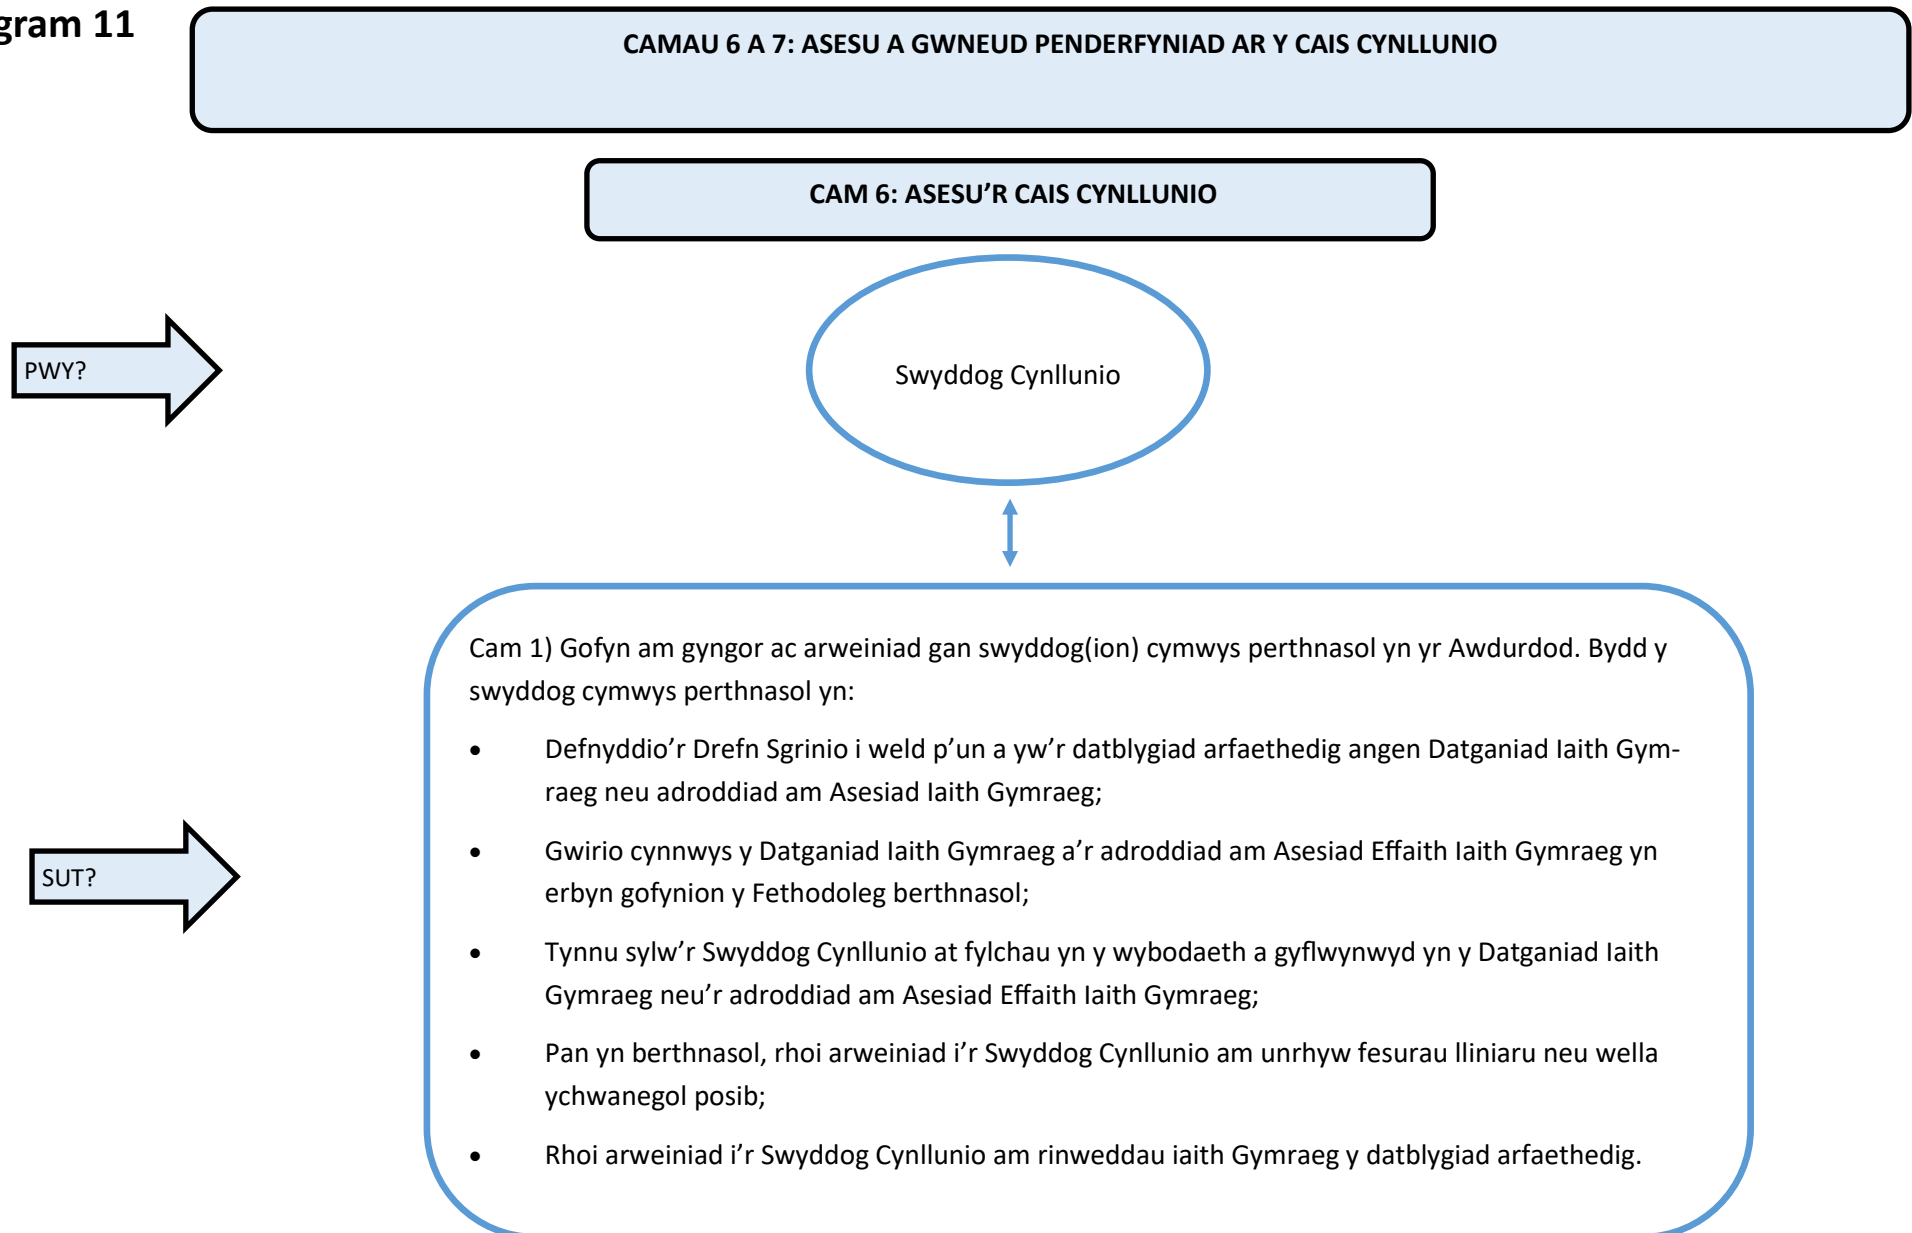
gram 11

CAMAU 6 A 7: ASESU A GWNEUD PENDERFYNIAD AR Y CAIS CYNLLUNIO

CAM 6: ASESU'R CAIS CYNLLUNIO

PWY?

Swyddog Cynllunio

SUT?

Cam 1) Gofyn am gyngor ac arweiniad gan swyddog(ion) cymwys perthnasol yn yr Awdurdod. Bydd y swyddog cymwys perthnasol yn:

- Defnyddio'r Drefn Sgrinio i weld p'un a yw'r datblygiad arfaethedig angen Datganiad Iaith Gymraeg neu adroddiad am Asesiad Iaith Gymraeg;
- Gwirio cynnwys y Datganiad Iaith Gymraeg a'r adroddiad am Asesiad Effaith Iaith Gymraeg yn erbyn gofynion y Fethodoleg berthnasol;
- Tynnu sylw'r Swyddog Cynllunio at fylchau yn y wybodaeth a gyflwynwyd yn y Datganiad Iaith Gymraeg neu'r adroddiad am Asesiad Effaith Iaith Gymraeg;
- Pan yn berthnasol, rhoi arweiniad i'r Swyddog Cynllunio am unrhyw fesurau lliniaru neu wella ychwanegol posib;
- Rhoi arweiniad i'r Swyddog Cynllunio am rinweddau iaith Gymraeg y datblygiad arfaethedig.